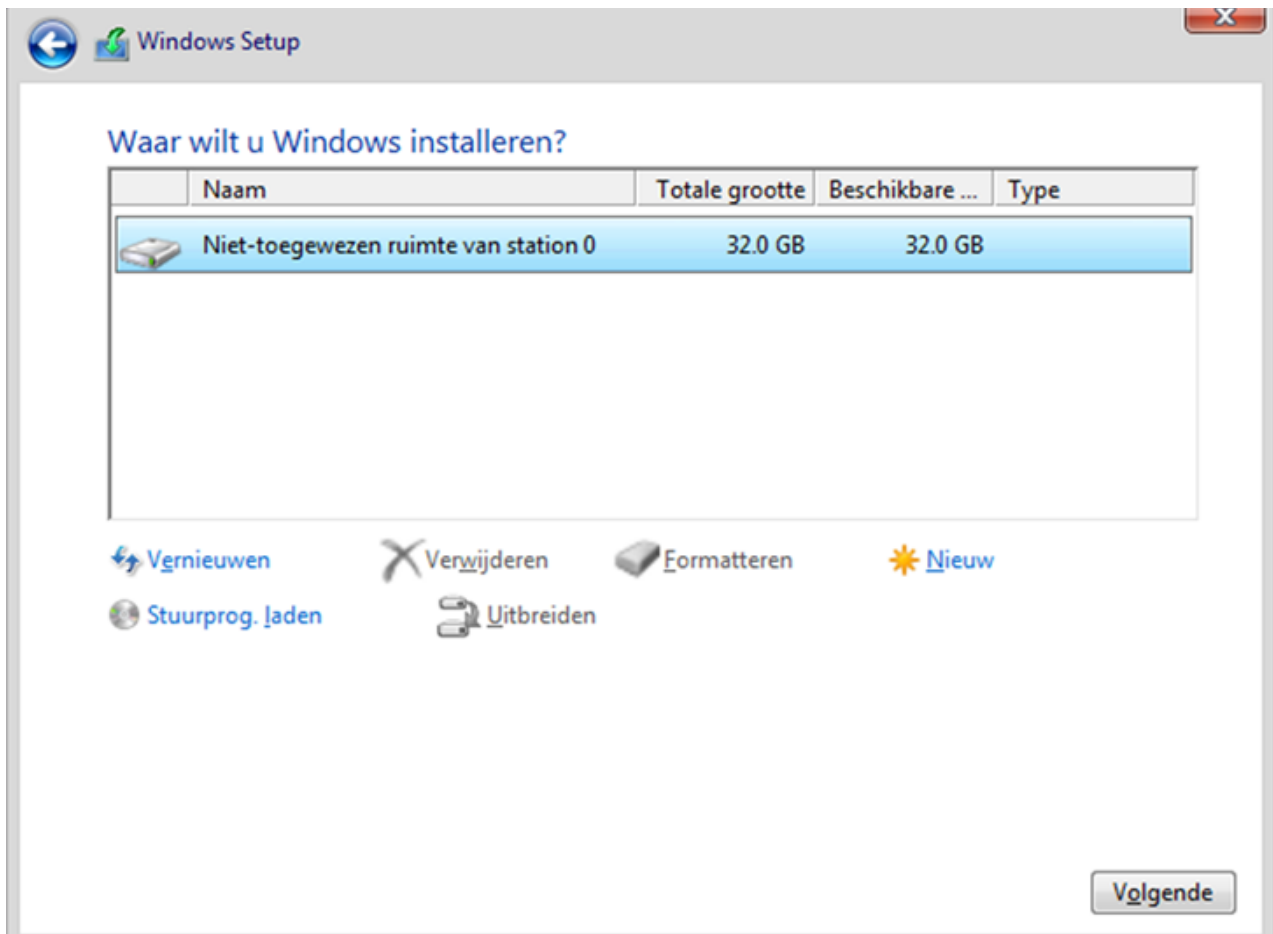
Windows Setup

Waar wilt u Windows installeren?

| Naam | Totale grootte | Beschikbare ... | Type |
|---|---|---|---|
| Niet-toegewezen ruimte van station 0 | 32.0 GB | 32.0 GB | |

Vernieuwen
Verwijderen
Formatteren
Nieuw
Stuurprog. laden
Uitbreiden

Volgende